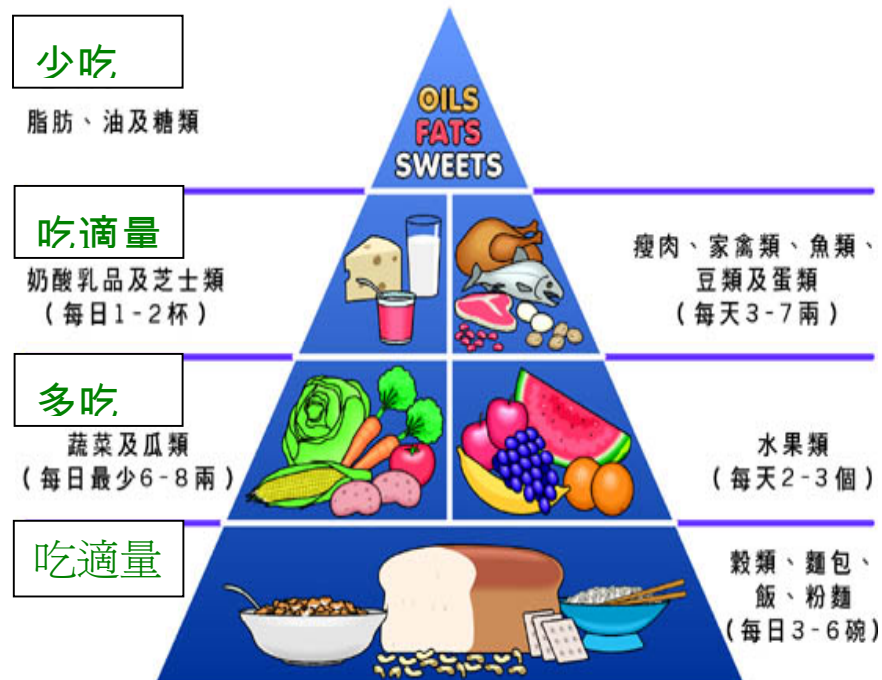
少吃

脂肪、油及糖類

OILS
FATS
SWEETS

吃適量

奶酸乳品及芝士類
（每日1-2杯）

瘦肉、家禽類、魚類、豆類及蛋類
（每天3-7兩）

多吃

蔬菜及瓜類
（每日最少6-8兩）

水果類
（每天2-3個）

吃適量

穀類、麵包、飯、粉麵
（每日3-6碗）